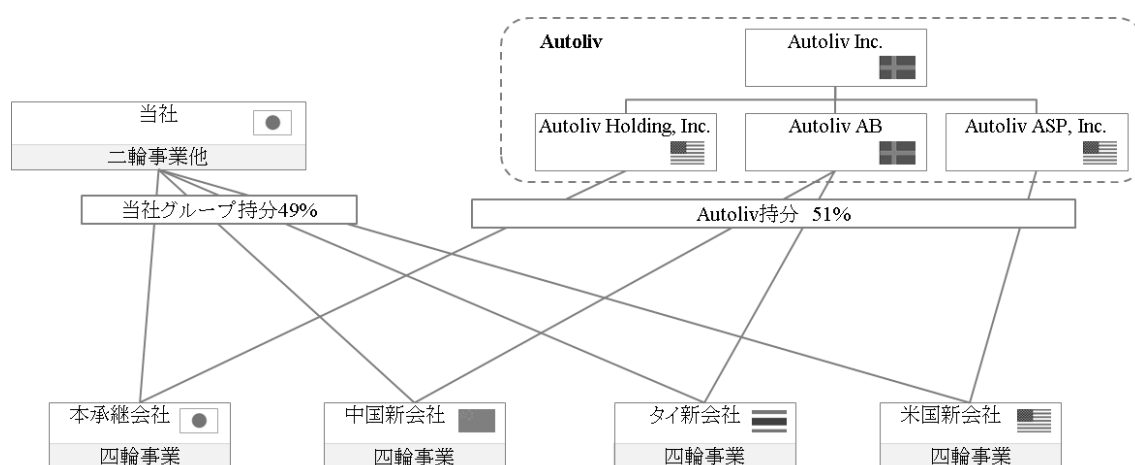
Autoliv

Autoliv Inc.

Autoliv Holding, Inc.

Autoliv AB

Autoliv ASP, Inc.

当社

二輪事業他

当社グループ持分49%

Autoliv持分 51%

本承継会社

四輪事業

中国新会社

四輪事業

タイ新会社

四輪事業

米国新会社

四輪事業